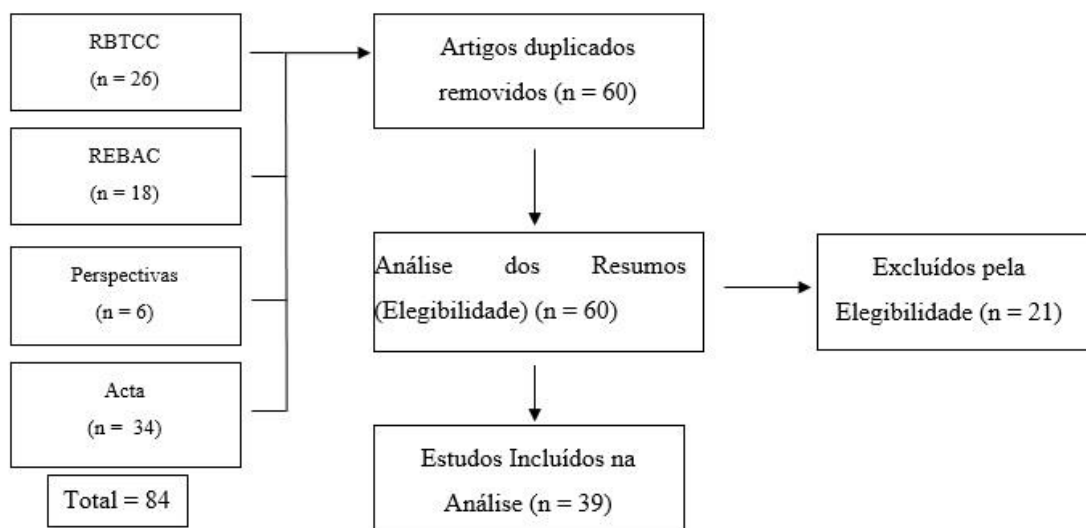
RBTCC
(n = 26)

REBAC
(n = 18)

Perspectivas
(n = 6)

Acta
(n = 34)

Total = 84

Artigos duplicados removidos (n = 60)

Análise dos Resumos (Elegibilidade) (n = 60)

Excluídos pela Elegibilidade (n = 21)

Estudos Incluídos na Análise (n = 39)